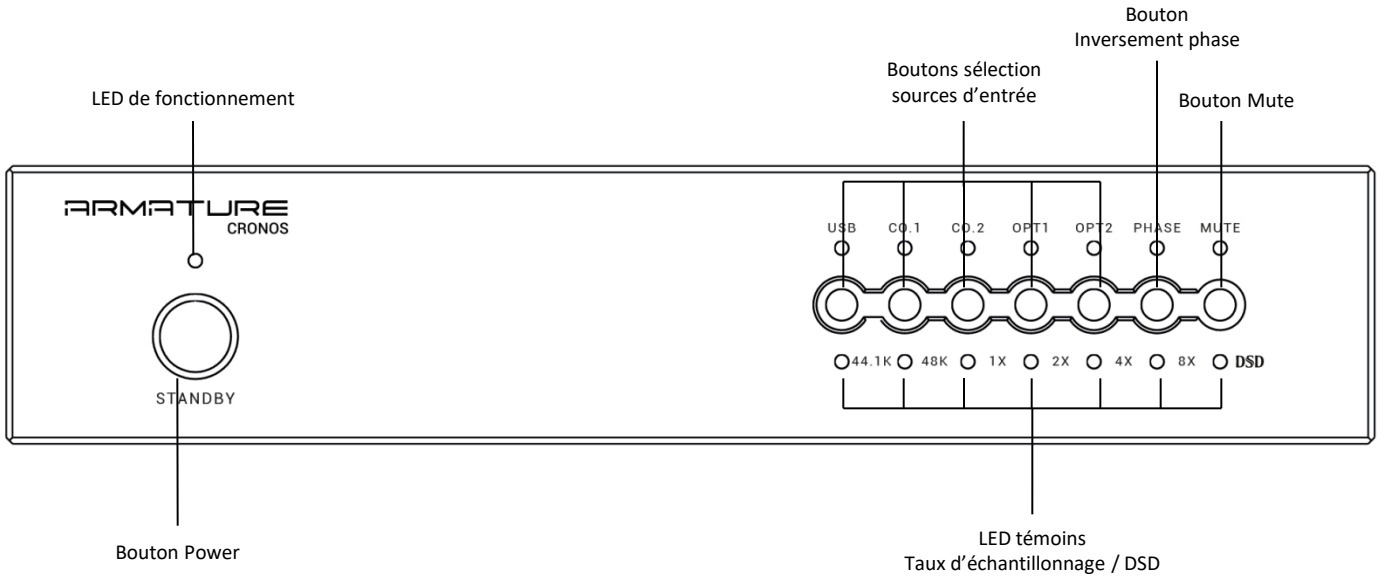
Bouton
Inversement phase

Boutons sélection
sources d'entrée

LED de fonctionnement

Bouton Mute

ARMATURE
CRONOS

USB CO.1 CO.2 OPT1 OPT2 PHASE MUTE

44.1K 48K 1X 2X 4X 8X DSD

STANDBY

Bouton Power

LED témoins
Taux d'échantillonnage / DSD